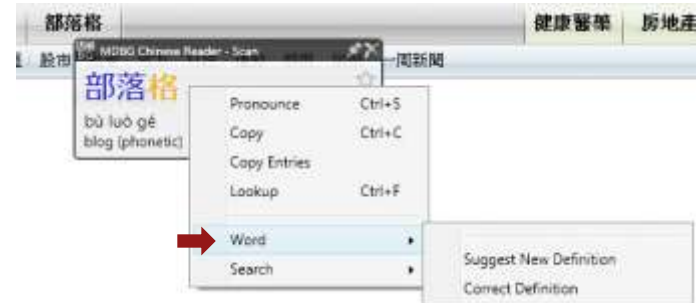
部落格

健康醫藥 房地產

股市

MDBG Chinese Reader - Scan

一周新聞

部落格

bù luò gé
blog (phonetic)

Pronounce Ctrl+S
Copy Ctrl+C
Copy Entries
Lookup Ctrl+F
Word
Search

Suggest New Definition
Correct Definition